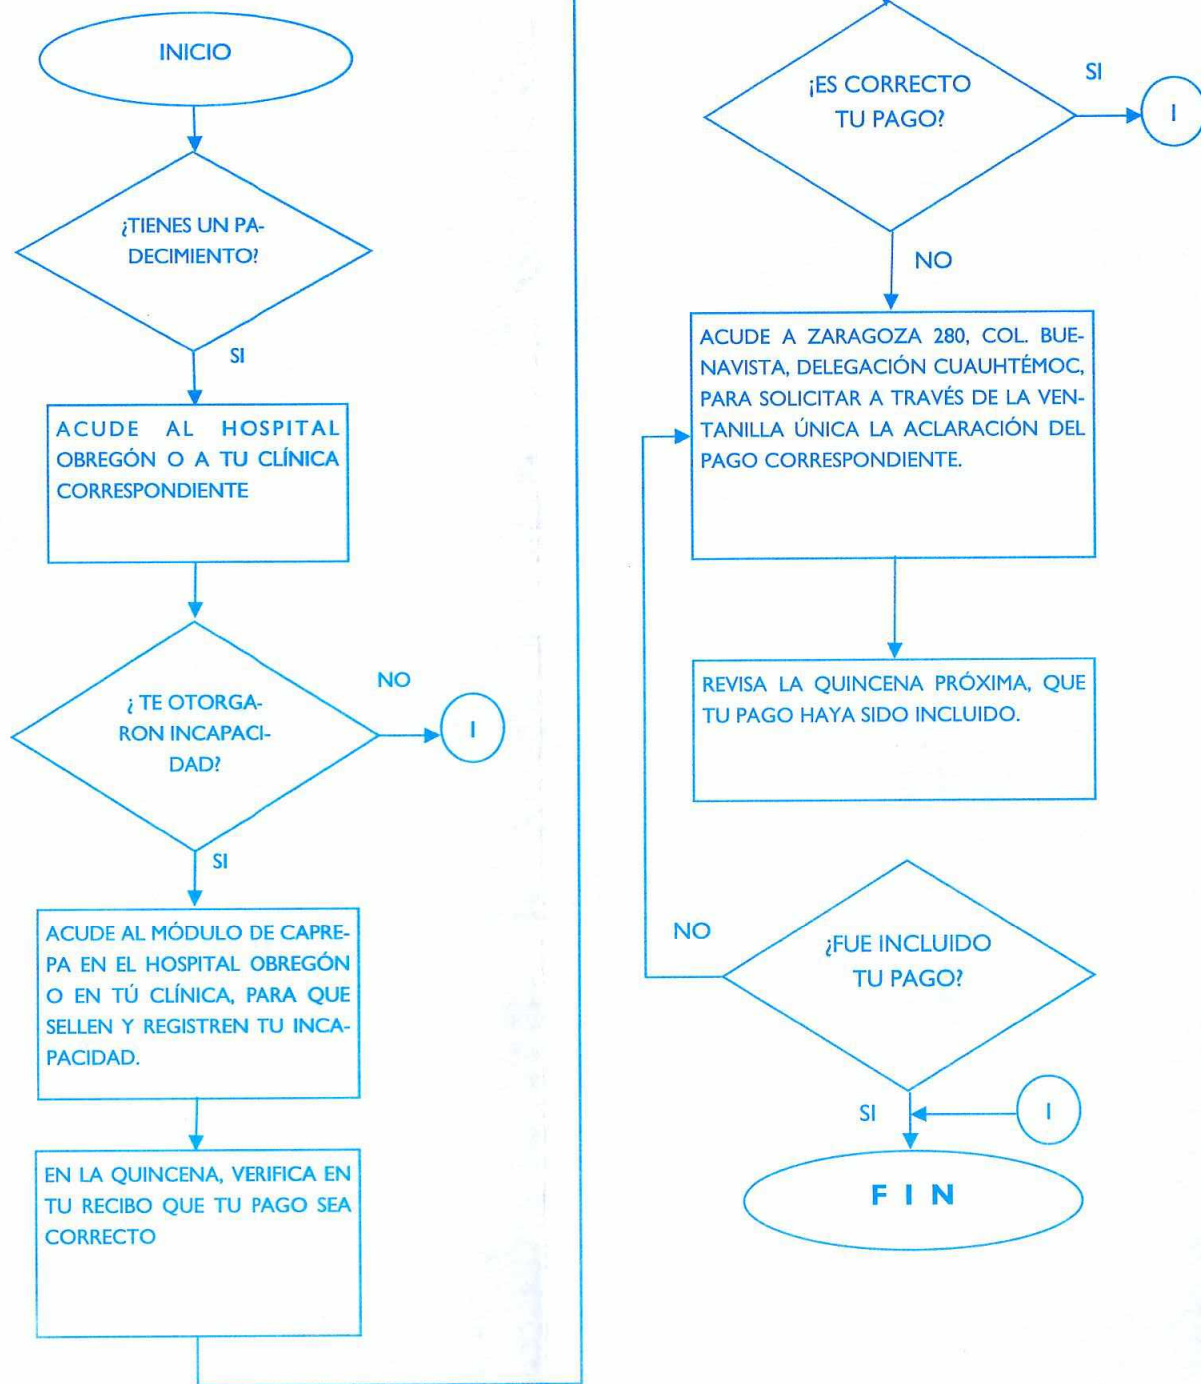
INICIO

¿TIENES UN PADECIMIENTO?

SI

ACUDE AL HOSPITAL OBREGÓN O A TU CLÍNICA CORRESPONDIENTE

¿ TE OTORGARON INCAPACIDAD?

NO

I

SI

ACUDE AL MÓDULO DE CAPREPA EN EL HOSPITAL OBREGÓN O EN TÚ CLÍNICA, PARA QUE SELLEN Y REGISTREN TU INCAPACIDAD.

EN LA QUINCENA, VERIFICA EN TU RECIBO QUE TU PAGO SEA CORRECTO

¡ES CORRECTO TU PAGO?

SI

I

NO

ACUDE A ZARAGOZA 280, COL. BUENAVISTA, DELEGACIÓN CUAUHTÉMOC, PARA SOLICITAR A TRAVÉS DE LA VENTANILLA ÚNICA LA ACLARACIÓN DEL PAGO CORRESPONDIENTE.

REVISA LA QUINCENA PRÓXIMA, QUE TU PAGO HAYA SIDO INCLUIDO.

NO

¿FUE INCLUIDO TU PAGO?

SI

I

F I N